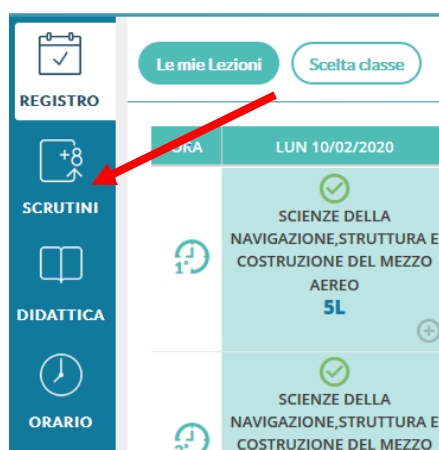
REGISTRO

SCRUTINI

DIDATTICA

ORARIO

Le mie Lezioni

Scelta classe

ORA

LUN 10/02/2020

1ª

SCIENZE DELLA NAVIGAZIONE,STRUTTURA E COSTRUZIONE DEL MEZZO AEREO

5L

2ª

SCIENZE DELLA NAVIGAZIONE,STRUTTURA E COSTRUZIONE DEL MEZZO